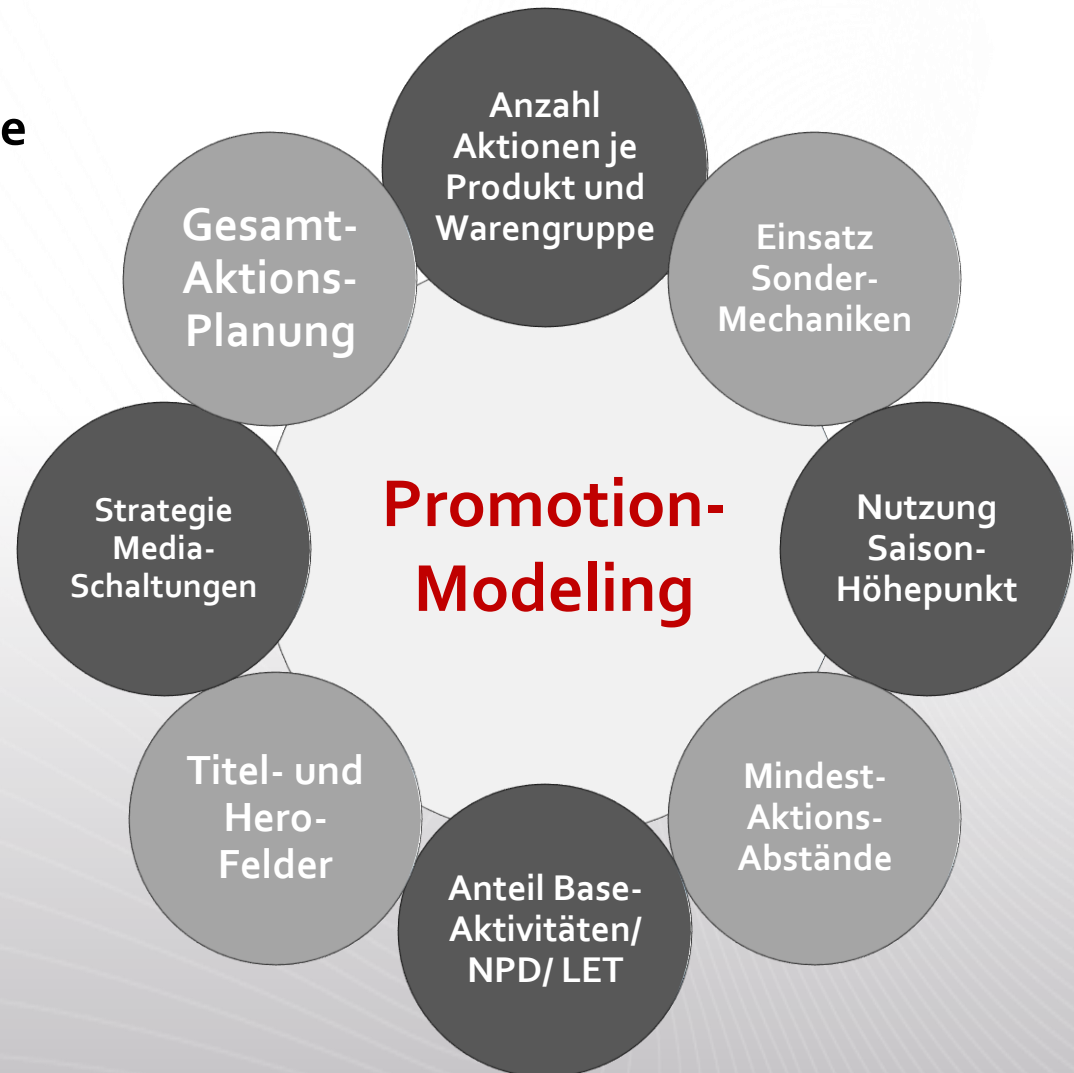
e

Anzahl Aktionen je Produkt und Warengruppe

Einsatz Sonder-Mechaniken

Nutzung Saison-Höhepunkt

Mindest-Aktions-Abstände

Anteil Base-Aktivitäten/ NPD/ LET

Titel- und Hero-Felder

Strategie Media-Schaltungen

Gesamt-Aktions-Planung

Promotion-Modeling